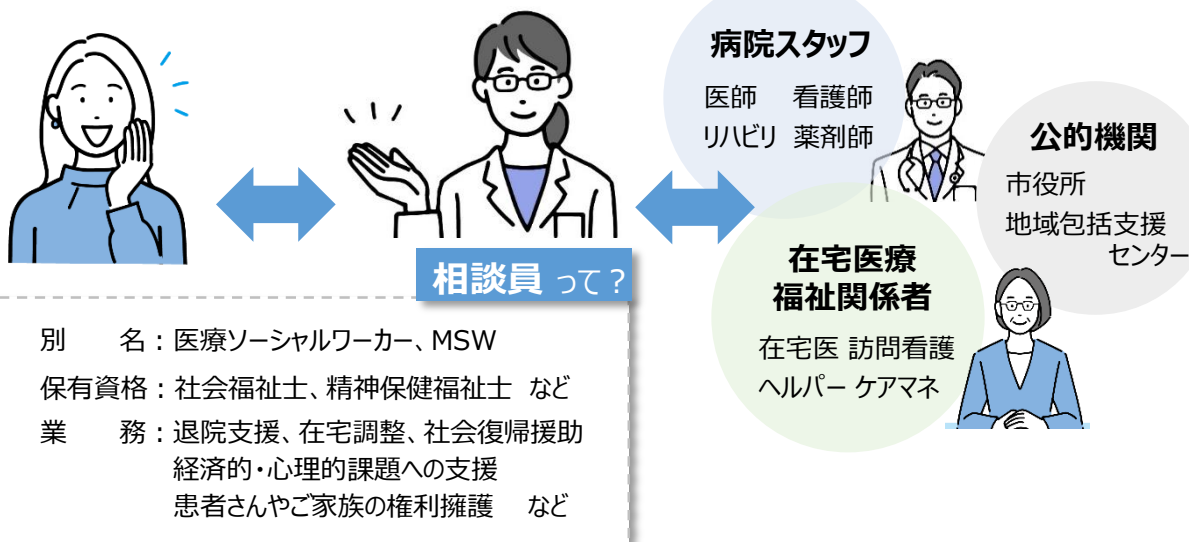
相談員 って？

別　　名：医療ソーシャルワーカー、MSW
保有資格：社会福祉士、精神保健福祉士　など
業　　務：退院支援、在宅調整、社会復帰援助
経済的・心理的課題への支援
患者さんやご家族の権利擁護　など

病院スタッフ
医師　看護師
リハビリ　薬剤師

公的機関
市役所
地域包括支援センター

在宅医療
福祉関係者
在宅医 訪問看護
ヘルパー ケアマネ